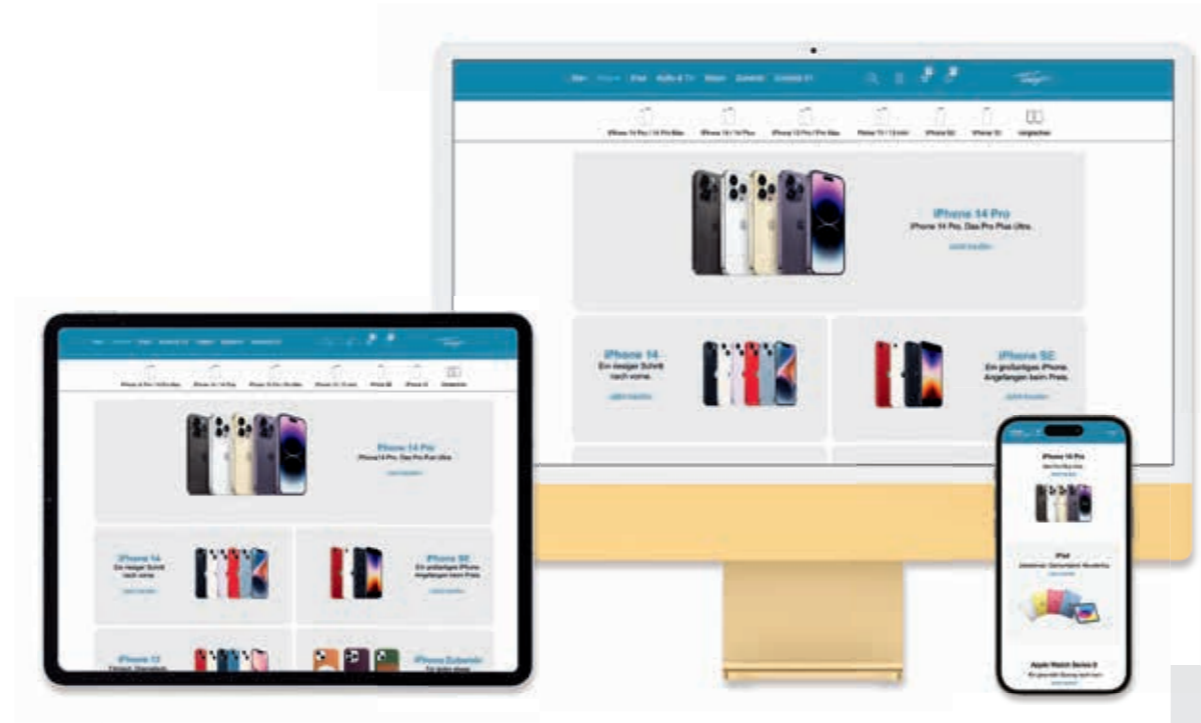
Mac iPhone iPad Audio & TV Watch Zubehör Kontakt

iPhone 14 Pro / 14 Pro Max iPhone 14 / 14 Plus iPhone 13 Pro / Pro Max iPhone 13 / 13 mini iPhone SE iPhone 12 Vergleichen

iPhone 14 Pro
iPhone 14 Pro. Das Pro Plus Ultra.
Mehr erfahren

iPhone 14
Ein riesiger Schritt nach vorne.
Mehr erfahren

iPhone SE
Ein großartiges iPhone. Angefangen beim Preis.
Mehr erfahren

iPhone 14 Pro
iPhone 14 Pro. Das Pro Plus Ultra.
Mehr erfahren

iPhone 14
Ein riesiger Schritt nach vorne.
Mehr erfahren

iPhone SE
Ein großartiges iPhone. Angefangen beim Preis.
Mehr erfahren

iPhone 13
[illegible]

iPhone Zubehör
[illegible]

iPhone 14 Pro
Das Pro Plus Ultra.
Mehr erfahren

iPad
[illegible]

Apple Watch Series 8
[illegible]